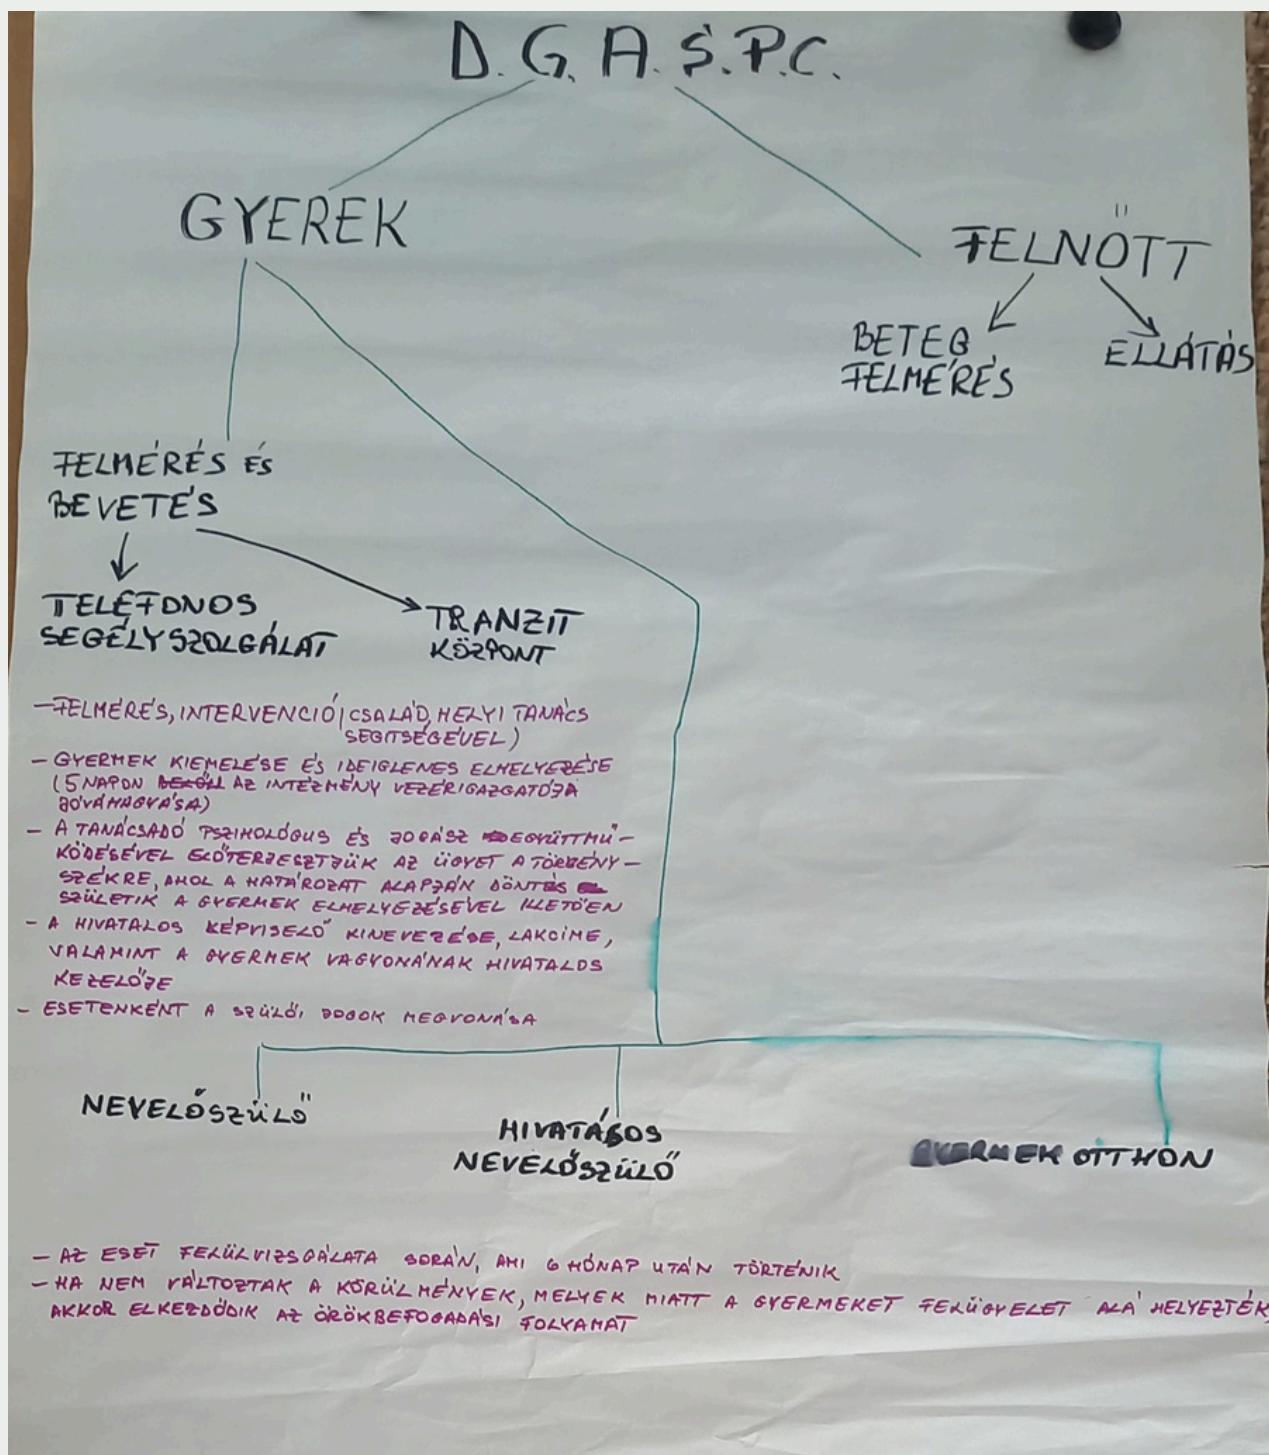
D.G.A.Ş.P.C.

GYEREK

FELNÖTT

BETEG FELMÉRÉS

ELLÁTÁS

FELMÉRÉS ÉS BEVETÉS

TELEFONOS SEGÉLYSZOLGÁLAT

TRANZIT KÖZPONT

– FELMÉRÉS, INTERVENCIÓ (CSALÁD, HELYI TANÁCS SEGITSÉGÉVEL)
– GYERMEK KIEMELÉSE ÉS IDEIGLENES ELHELYEZÉSE (5 NAPON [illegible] AZ INTÉZMÉNY VEZÉRIGAZGATÓJA JÓVÁHAGYÁSA)
– A TANÁCSADÓ PSZIHOLÓGUS ÉS JOGÁSZ EGYÜTTMŰKÖDÉSÉVEL ELŐTERJESZTJÜK AZ ÜGYET A TÖRVÉNYSZÉKRE, AHOL A HATÁROZAT ALAPJÁN DÖNTÉS SZÜLETIK A GYERMEK ELHELYEZÉSÉVEL ILLETŐEN
– A HIVATALOS KÉPVISELŐ KINEVEZÉSE, LAKCIME, VALAMINT A GYERMEK VAGYONÁNAK HIVATALOS KEZELŐJE
– ESETENKÉNT A SZÜLŐI JOGOK MEGVONÁSA

NEVELŐSZÜLŐ

HIVATÁSOS NEVELŐSZÜLŐ

GYERMEK OTTHON

– AZ ESET FELÜLVIZSGÁLATA SORÁN, AMI 6 HÓNAP UTÁN TÖRTÉNIK
– HA NEM VÁLTOZTAK A KÖRÜLMÉNYEK, MELYEK MIATT A GYERMEKET FELÜGYELET ALÁ HELYEZTÉK, AKKOR ELKEZDŐDIK AZ ÖRÖKBEFOGADÁSI FOLYAMAT